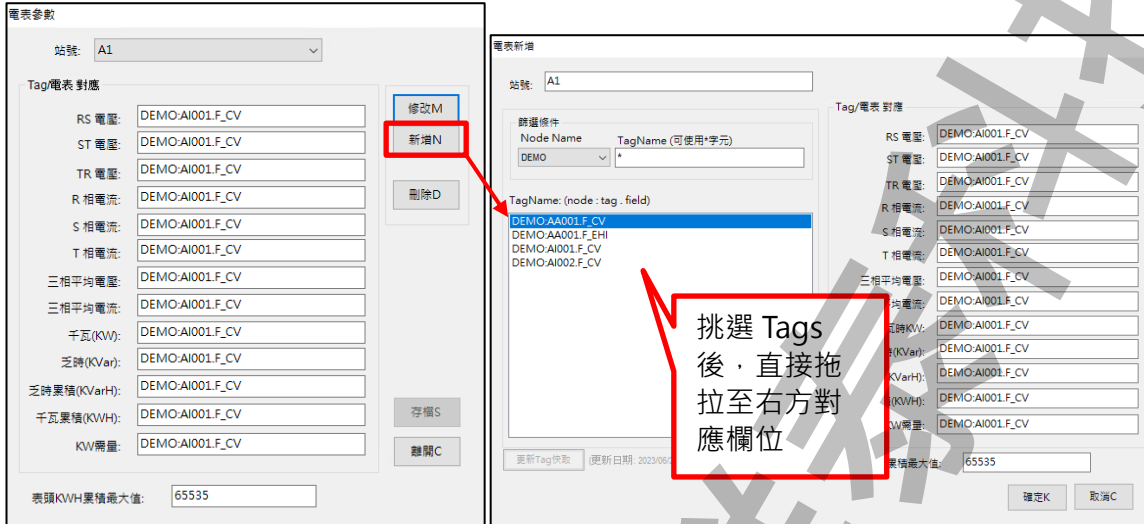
電表參數

站號: A1

Tag/電表 對應

RS 電壓: DEMO:AI001.F_CV
ST 電壓: DEMO:AI001.F_CV
TR 電壓: DEMO:AI001.F_CV
R 相電流: DEMO:AI001.F_CV
S 相電流: DEMO:AI001.F_CV
T 相電流: DEMO:AI001.F_CV
三相平均電壓: DEMO:AI001.F_CV
三相平均電流: DEMO:AI001.F_CV
千瓦(KW): DEMO:AI001.F_CV
乏時(KVar): DEMO:AI001.F_CV
乏時累積(KVarH): DEMO:AI001.F_CV
千瓦累積(KWH): DEMO:AI001.F_CV
KW需量: DEMO:AI001.F_CV

修改M
新增N
刪除D
存檔S
離開C

表頭KWH累積最大值: 65535

電表新增

站號: A1

篩選條件
Node Name
DEMO
TagName (可使用*字元)
*

TagName: (node : tag . field)
DEMO:AA001.F_CV
DEMO:AA001.F_EHI
DEMO:AI001.F_CV
DEMO:AI002.F_CV

挑選 Tags 後，直接拖拉至右方對應欄位

更新Tag快取 (更新日期: 2023/06/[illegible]

Tag/電表 對應

RS 電壓: DEMO:AI001.F_CV
ST 電壓: DEMO:AI001.F_CV
TR 電壓: DEMO:AI001.F_CV
R 相電流: DEMO:AI001.F_CV
S 相電流: DEMO:AI001.F_CV
T 相電流: DEMO:AI001.F_CV
三相平均電壓: DEMO:AI001.F_CV
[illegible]均電流: DEMO:AI001.F_CV
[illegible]瓦時KW: DEMO:AI001.F_CV
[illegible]時(KVar): DEMO:AI001.F_CV
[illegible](KVarH): DEMO:AI001.F_CV
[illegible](KWH): DEMO:AI001.F_CV
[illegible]W需量: DEMO:AI001.F_CV
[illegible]累積最大值: 65535

確定K
取消C